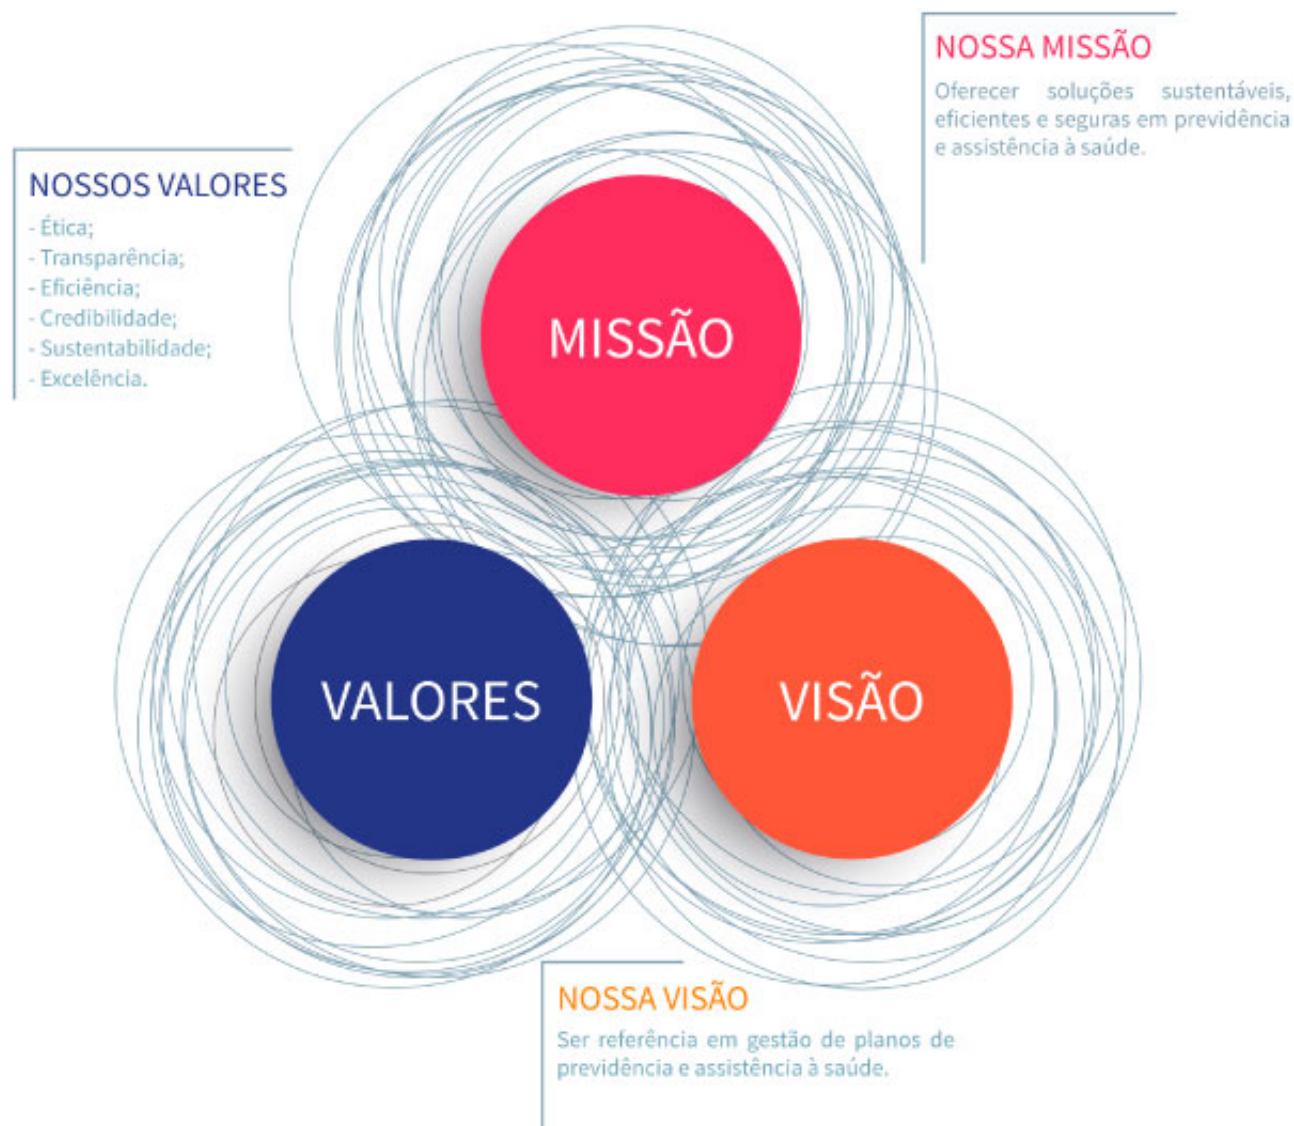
NOSSA MISSÃO

Oferecer soluções sustentáveis, eficientes e seguras em previdência e assistência à saúde.

NOSSOS VALORES

- Ética;
- Transparência;
- Eficiência;
- Credibilidade;
- Sustentabilidade;
- Excelência.

MISSÃO

VALORES

VISÃO

NOSSA VISÃO

Ser referência em gestão de planos de previdência e assistência à saúde.